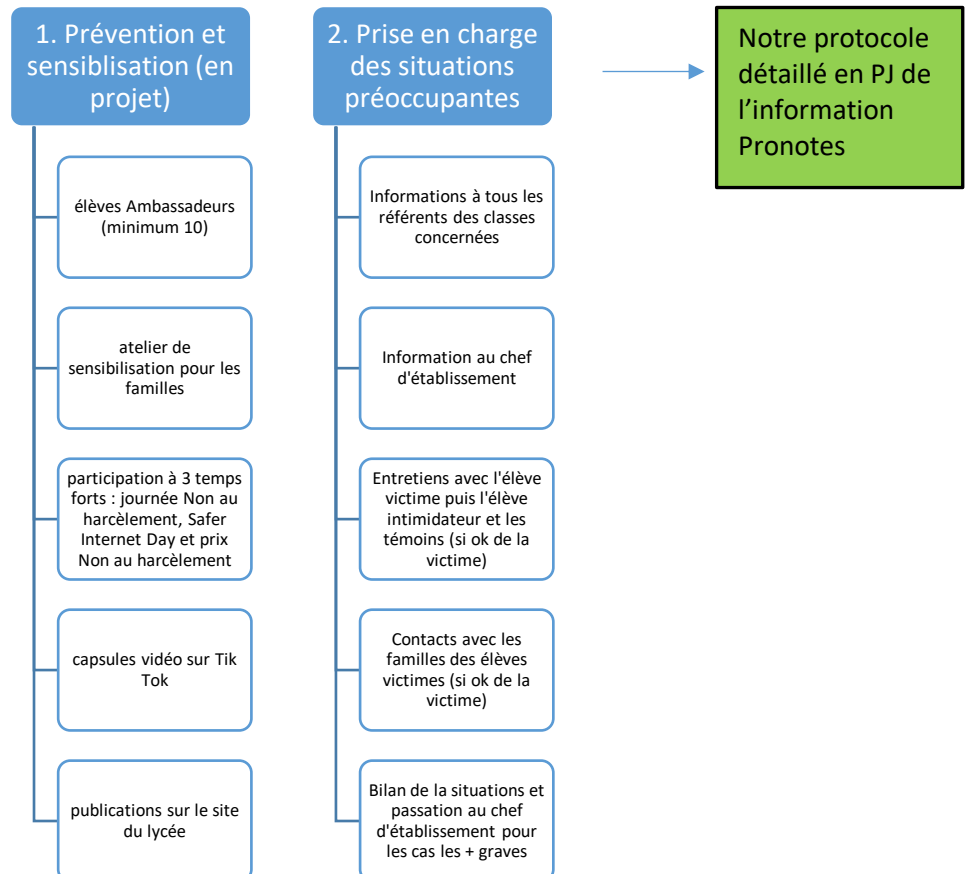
1. Prévention et sensibilisation (en projet)

élèves Ambassadeurs (minimum 10)

atelier de sensibilisation pour les familles

participation à 3 temps forts : journée Non au harcèlement, Safer Internet Day et prix Non au harcèlement

capsules vidéo sur Tik Tok

publications sur le site du lycée

2. Prise en charge des situations préoccupantes

Informations à tous les référents des classes concernées

Information au chef d'établissement

Entretiens avec l'élève victime puis l'élève intimidateur et les témoins (si ok de la victime)

Contacts avec les familles des élèves victimes (si ok de la victime)

Bilan de la situations et passation au chef d'établissement pour les cas les + graves

Notre protocole détaillé en PJ de l'information Pronotes